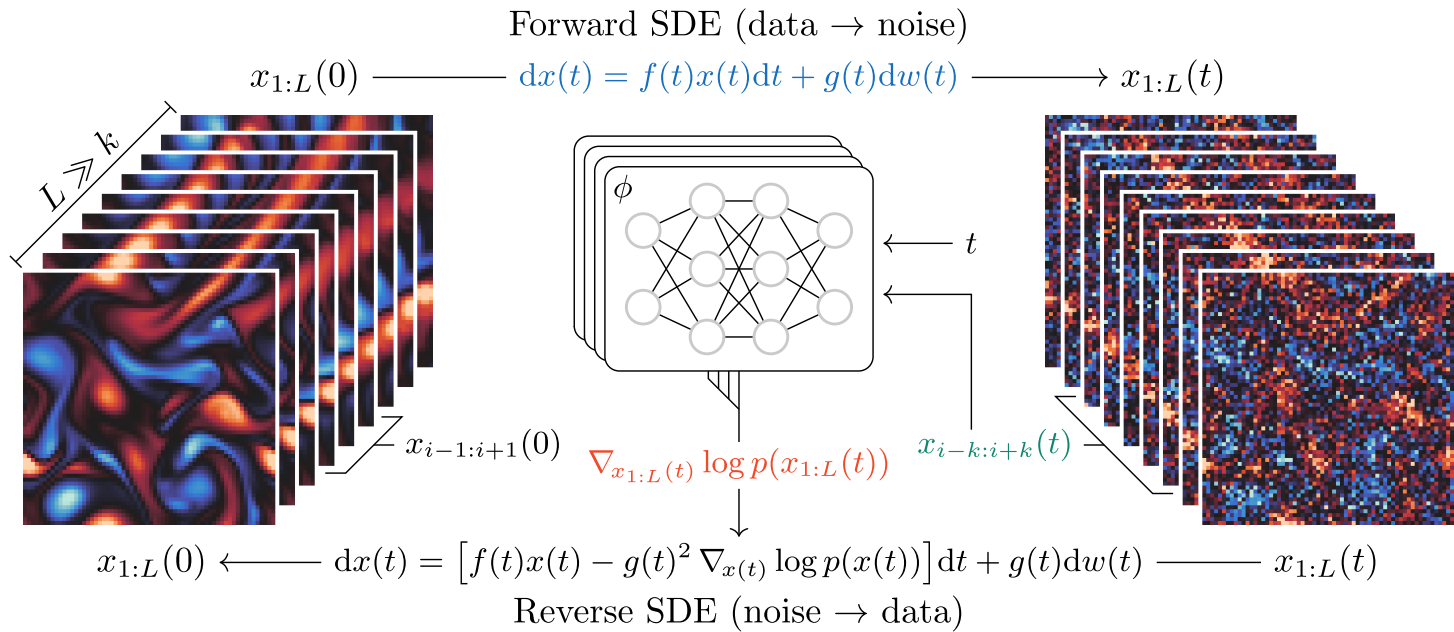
Forward SDE (data $\rightarrow$ noise)

$x_{1:L}(0)$ $\mathrm{d}x(t) = f(t)x(t)\mathrm{d}t + g(t)\mathrm{d}w(t)$ $x_{1:L}(t)$

$L \gg k$

$\phi$

$t$

$x_{i-1:i+1}(0)$

$\nabla_{x_{1:L}(t)} \log p(x_{1:L}(t))$

$x_{i-k:i+k}(t)$

$x_{1:L}(0)$ $\mathrm{d}x(t) = \left[f(t)x(t) - g(t)^2 \nabla_{x(t)} \log p(x(t))\right]\mathrm{d}t + g(t)\mathrm{d}w(t)$ $x_{1:L}(t)$

Reverse SDE (noise $\rightarrow$ data)